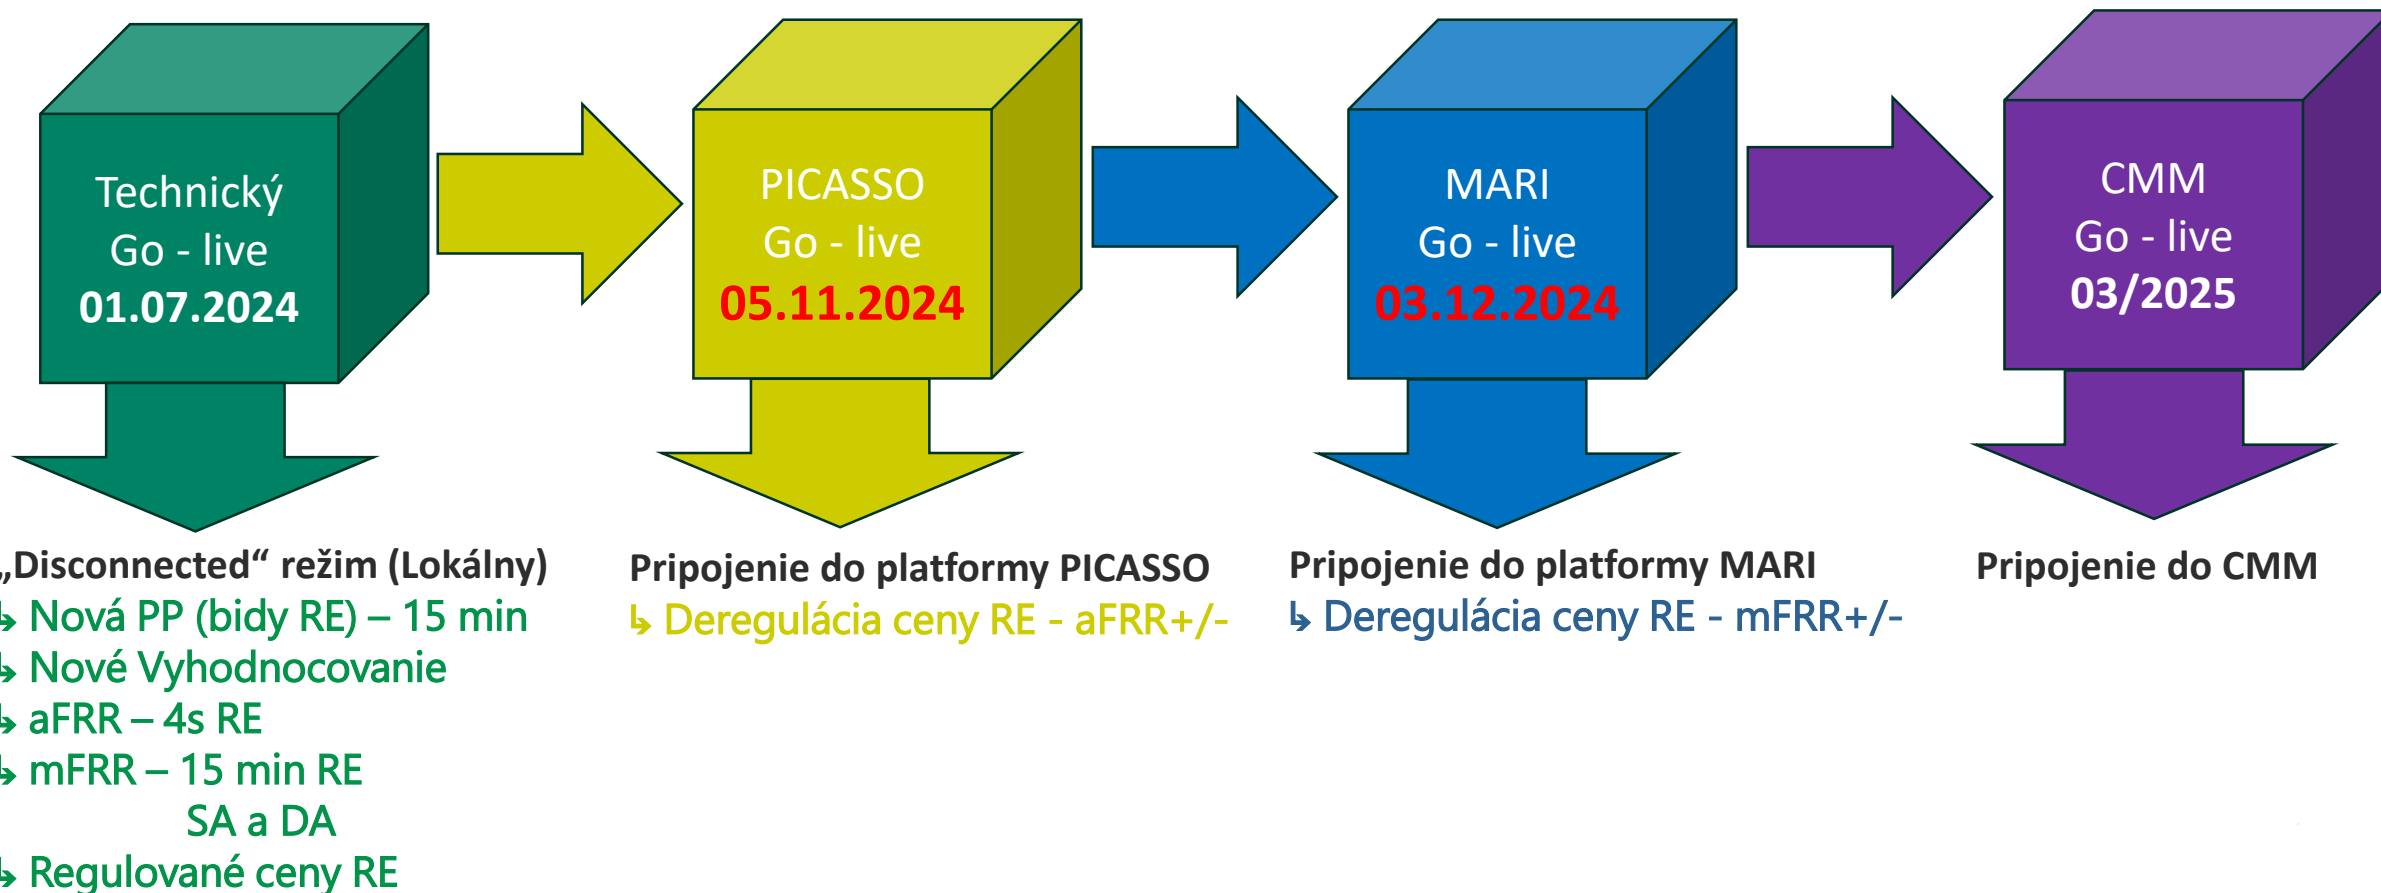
Technický
Go - live
01.07.2024

PICASSO
Go - live
05.11.2024

MARI
Go - live
03.12.2024

CMM
Go - live
03/2025

„Disconnected“ režim (Lokálny)
↳ Nová PP (bidy RE) – 15 min
↳ Nové Vyhodnocovanie
↳ aFRR – 4s RE
↳ mFRR – 15 min RE
SA a DA
↳ Regulované ceny RE

Pripojenie do platformy PICASSO
↳ Deregulácia ceny RE - aFRR+/-

Pripojenie do platformy MARI
↳ Deregulácia ceny RE - mFRR+/-

Pripojenie do CMM